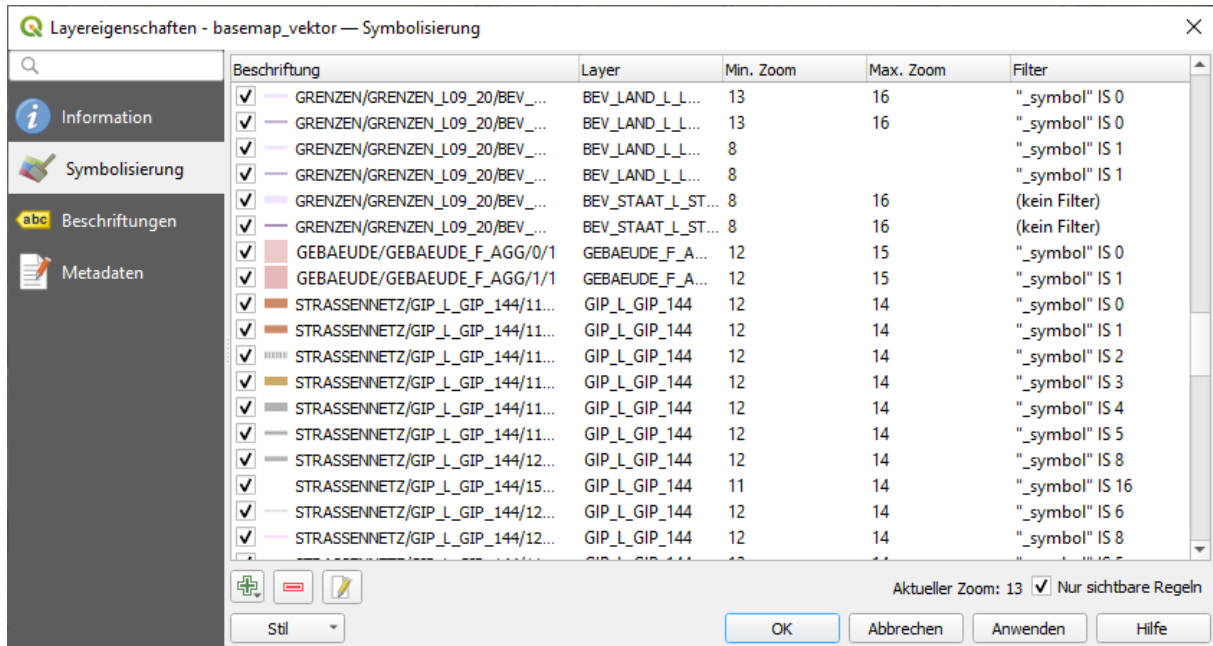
Layereigenschaften - basemap_vektor — Symbolisierung

Information
Symbolisierung
Beschriftungen
Metadaten

| Beschriftung | Layer | Min. Zoom | Max. Zoom | Filter |
|---|---|---|---|---|
| GRENZEN/GRENZEN_L09_20/BEV_... | BEV_LAND_L_L... | 13 | 16 | "_symbol" IS 0 |
| GRENZEN/GRENZEN_L09_20/BEV_... | BEV_LAND_L_L... | 13 | 16 | "_symbol" IS 0 |
| GRENZEN/GRENZEN_L09_20/BEV_... | BEV_LAND_L_L... | 8 | | "_symbol" IS 1 |
| GRENZEN/GRENZEN_L09_20/BEV_... | BEV_LAND_L_L... | 8 | | "_symbol" IS 1 |
| GRENZEN/GRENZEN_L09_20/BEV_... | BEV_STAAT_L_ST... | 8 | 16 | (kein Filter) |
| GRENZEN/GRENZEN_L09_20/BEV_... | BEV_STAAT_L_ST... | 8 | 16 | (kein Filter) |
| GEBAEUDE/GEBAEUDE_F_AGG/0/1 | GEBAEUDE_F_A... | 12 | 15 | "_symbol" IS 0 |
| GEBAEUDE/GEBAEUDE_F_AGG/1/1 | GEBAEUDE_F_A... | 12 | 15 | "_symbol" IS 1 |
| STRASSENNETZ/GIP_L_GIP_144/11... | GIP_L_GIP_144 | 12 | 14 | "_symbol" IS 0 |
| STRASSENNETZ/GIP_L_GIP_144/11... | GIP_L_GIP_144 | 12 | 14 | "_symbol" IS 1 |
| STRASSENNETZ/GIP_L_GIP_144/11... | GIP_L_GIP_144 | 12 | 14 | "_symbol" IS 2 |
| STRASSENNETZ/GIP_L_GIP_144/11... | GIP_L_GIP_144 | 12 | 14 | "_symbol" IS 3 |
| STRASSENNETZ/GIP_L_GIP_144/11... | GIP_L_GIP_144 | 12 | 14 | "_symbol" IS 4 |
| STRASSENNETZ/GIP_L_GIP_144/11... | GIP_L_GIP_144 | 12 | 14 | "_symbol" IS 5 |
| STRASSENNETZ/GIP_L_GIP_144/12... | GIP_L_GIP_144 | 12 | 14 | "_symbol" IS 8 |
| STRASSENNETZ/GIP_L_GIP_144/15... | GIP_L_GIP_144 | 11 | 14 | "_symbol" IS 16 |
| STRASSENNETZ/GIP_L_GIP_144/12... | GIP_L_GIP_144 | 12 | 14 | "_symbol" IS 6 |
| STRASSENNETZ/GIP_L_GIP_144/12... | GIP_L_GIP_144 | 12 | 14 | "_symbol" IS 8 |
| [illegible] | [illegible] | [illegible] | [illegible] | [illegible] |

Aktueller Zoom: 13 Nur sichtbare Regeln

Stil | OK | Abbrechen | Anwenden | Hilfe